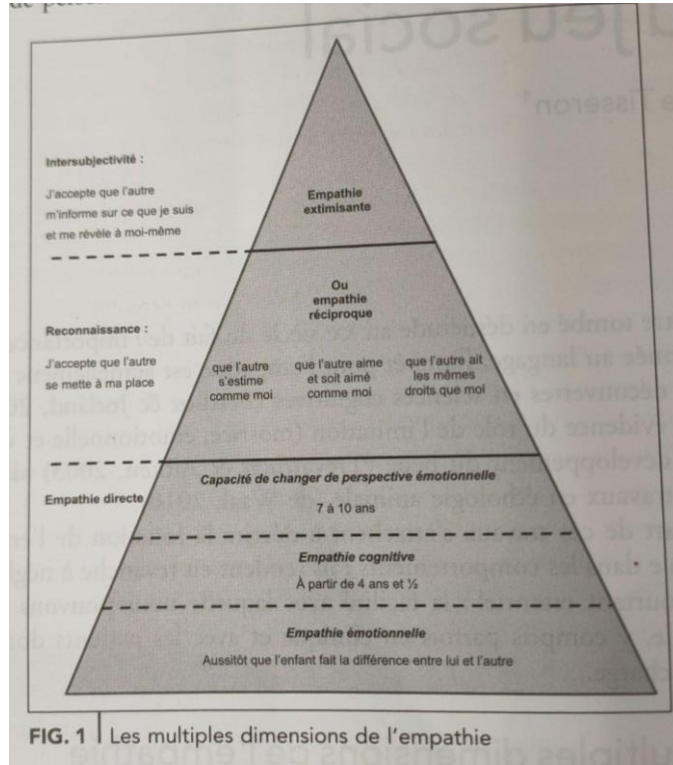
Intersubjectivité :

J'accepte que l'autre m'informe sur ce que je suis et me révèle à moi-même

Empathie extimisante

Reconnaissance :

J'accepte que l'autre se mette à ma place

Ou empathie réciproque

que l'autre s'estime comme moi

que l'autre aime et soit aimé comme moi

que l'autre ait les mêmes droits que moi

Empathie directe

Capacité de changer de perspective émotionnelle

7 à 10 ans

Empathie cognitive

À partir de 4 ans et ½

Empathie émotionnelle

Aussitôt que l'enfant fait la différence entre lui et l'autre

FIG. 1 Les multiples dimensions de l'empathie